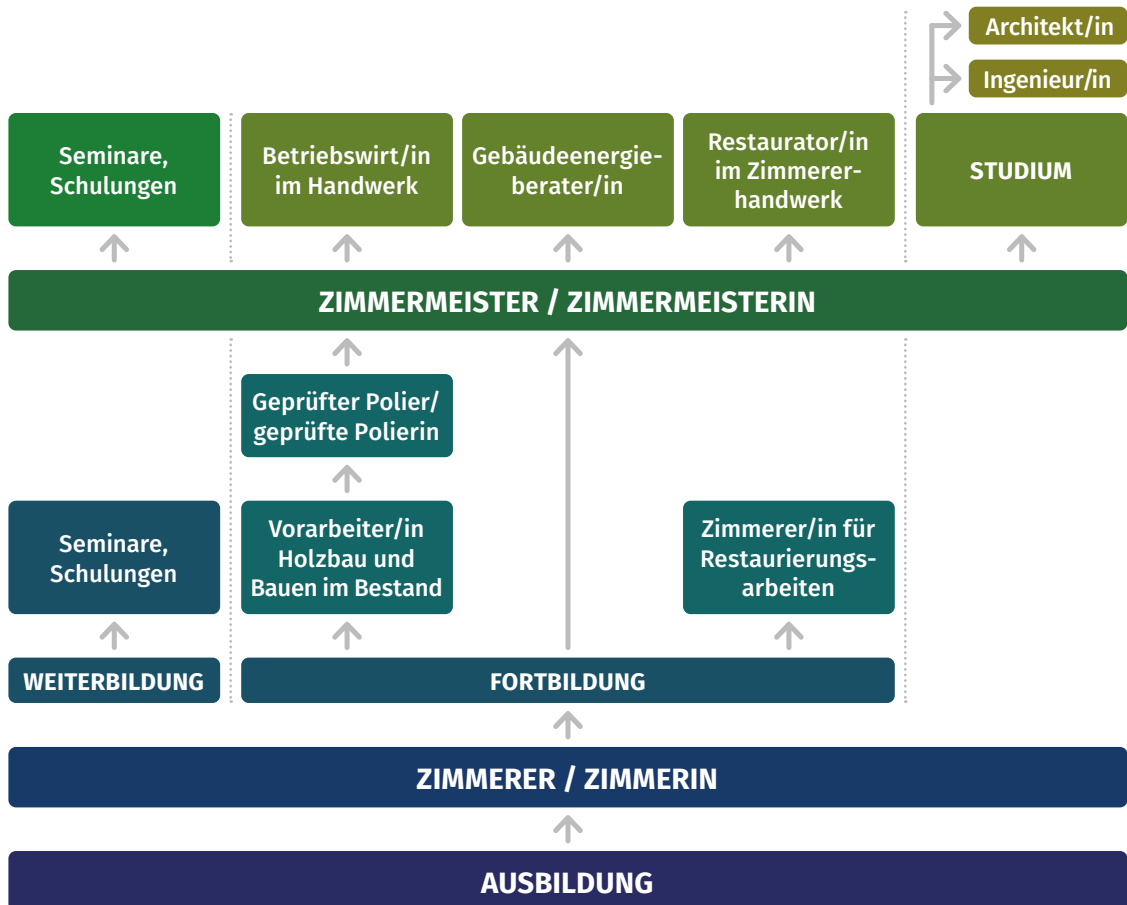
Architekt/in

Ingenieur/in

Seminare, Schulungen

Betriebswirt/in im Handwerk

Gebäudeenergieberater/in

Restaurator/in im Zimmererhandwerk

STUDIUM

ZIMMERMEISTER / ZIMMERMEISTERIN

Geprüfter Polier/ geprüfte Polierin

Seminare, Schulungen

Vorarbeiter/in Holzbau und Bauen im Bestand

Zimmerer/in für Restaurierungsarbeiten

WEITERBILDUNG

FORTBILDUNG

ZIMMERER / ZIMMERIN

AUSBILDUNG